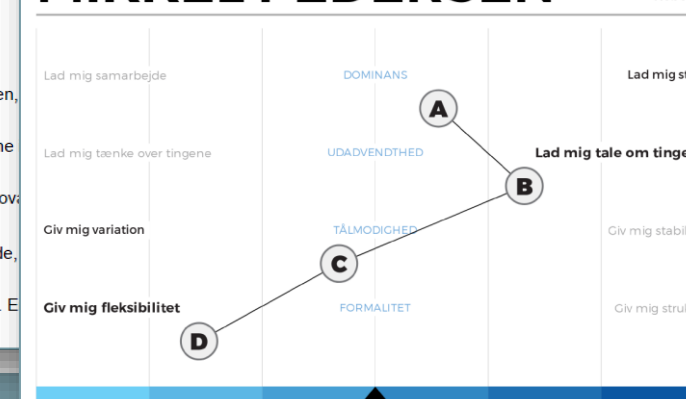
en,

ne

ova

de,

. E

Lad mig samarbejde

DOMINANS

Lad mig st

A

Lad mig tænke over tingene

UDADVENDTHED

Lad mig tale om tinge

B

Giv mig variation

TÅLMODIGHED

Giv mig stabil

C

Giv mig fleksibilitet

FORMALITET

Giv mig stru

D